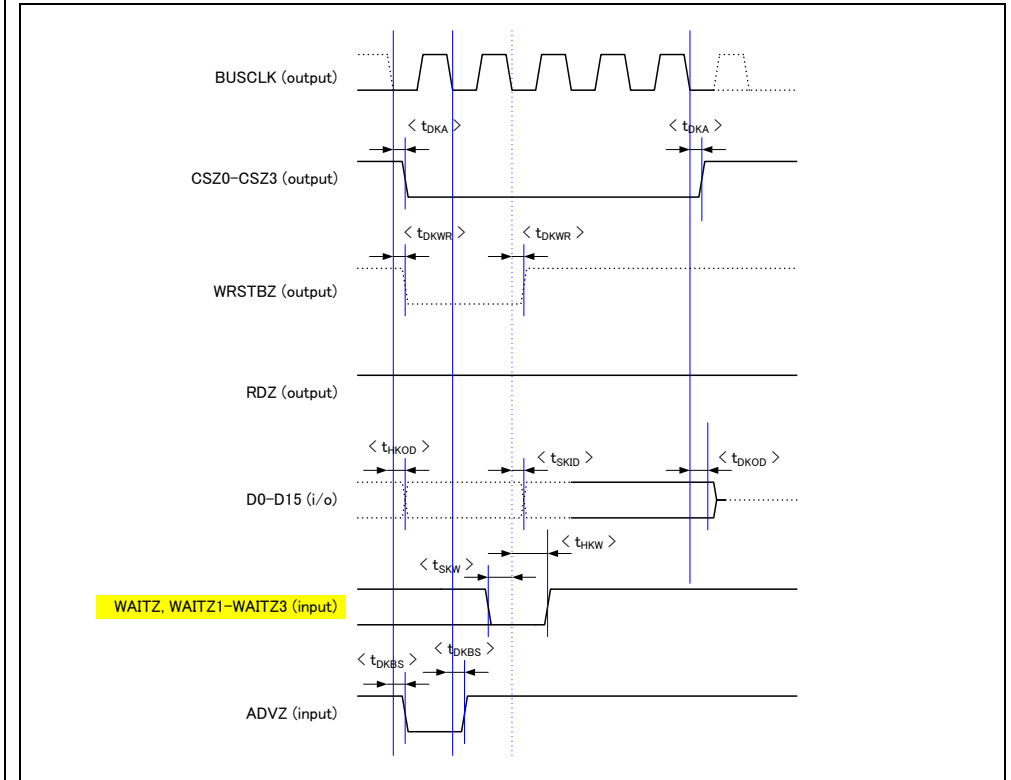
BUSCLK (output)

$\langle t_{DKA} \rangle$

$\langle t_{DKA} \rangle$

CSZ0–CSZ3 (output)

$\langle t_{DKWR} \rangle$

$\langle t_{DKWR} \rangle$

WRSTBZ (output)

RDZ (output)

$\langle t_{HKOD} \rangle$

$\langle t_{SKID} \rangle$

$\langle t_{DKOD} \rangle$

D0–D15 (i/o)

$\langle t_{HKW} \rangle$

$\langle t_{SKW} \rangle$

WAITZ, WAITZ1–WAITZ3 (input)

$\langle t_{DKBS} \rangle$

$\langle t_{DKBS} \rangle$

ADVZ (input)